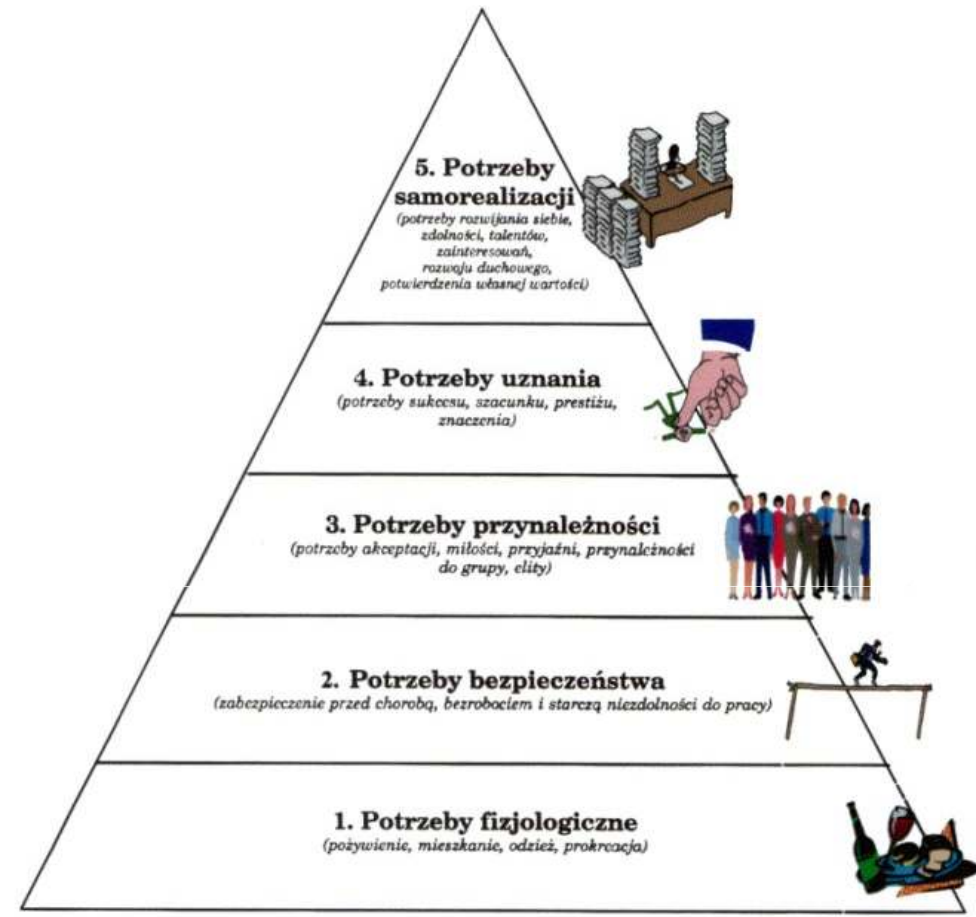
5. Potrzeby samorealizacji
(potrzeby rozwijania siebie, zdolności, talentów, zainteresowań, rozwoju duchowego, potwierdzenia własnej wartości)

4. Potrzeby uznania
(potrzeby sukcesu, szacunku, prestiżu, znaczenia)

3. Potrzeby przynależności
(potrzeby akceptacji, miłości, przyjaźni, przynależności do grupy, elity)

2. Potrzeby bezpieczeństwa
(zabezpieczenie przed chorobą, bezrobociem i starczą niezdolności do pracy)

1. Potrzeby fizjologiczne
(pożywienie, mieszkanie, odzież, prokreacja)